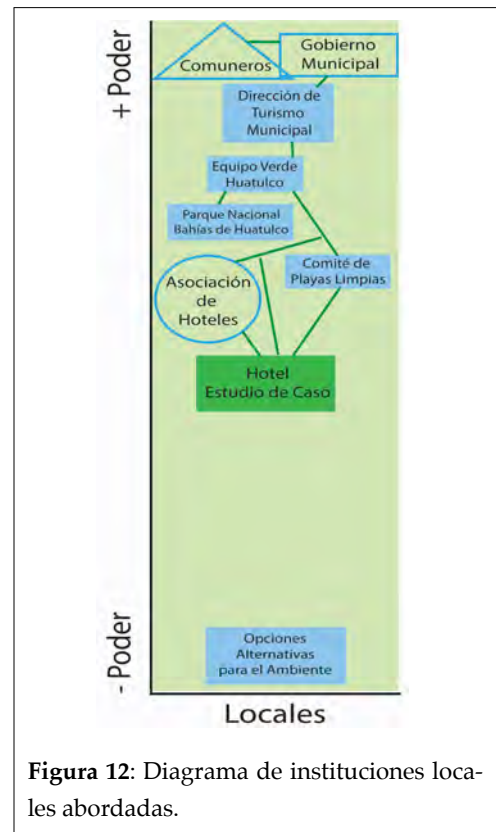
+ Poder

Comuneros

Gobierno Municipal

Dirección de Turismo Municipal

Equipo Verde Huatulco

Parque Nacional Bahías de Huatulco

Comité de Playas Limpias

Asociación de Hoteles

Hotel Estudio de Caso

- Poder

Opciones Alternativas para el Ambiente

Locales

**Figura 12**: Diagrama de instituciones locales abordadas.